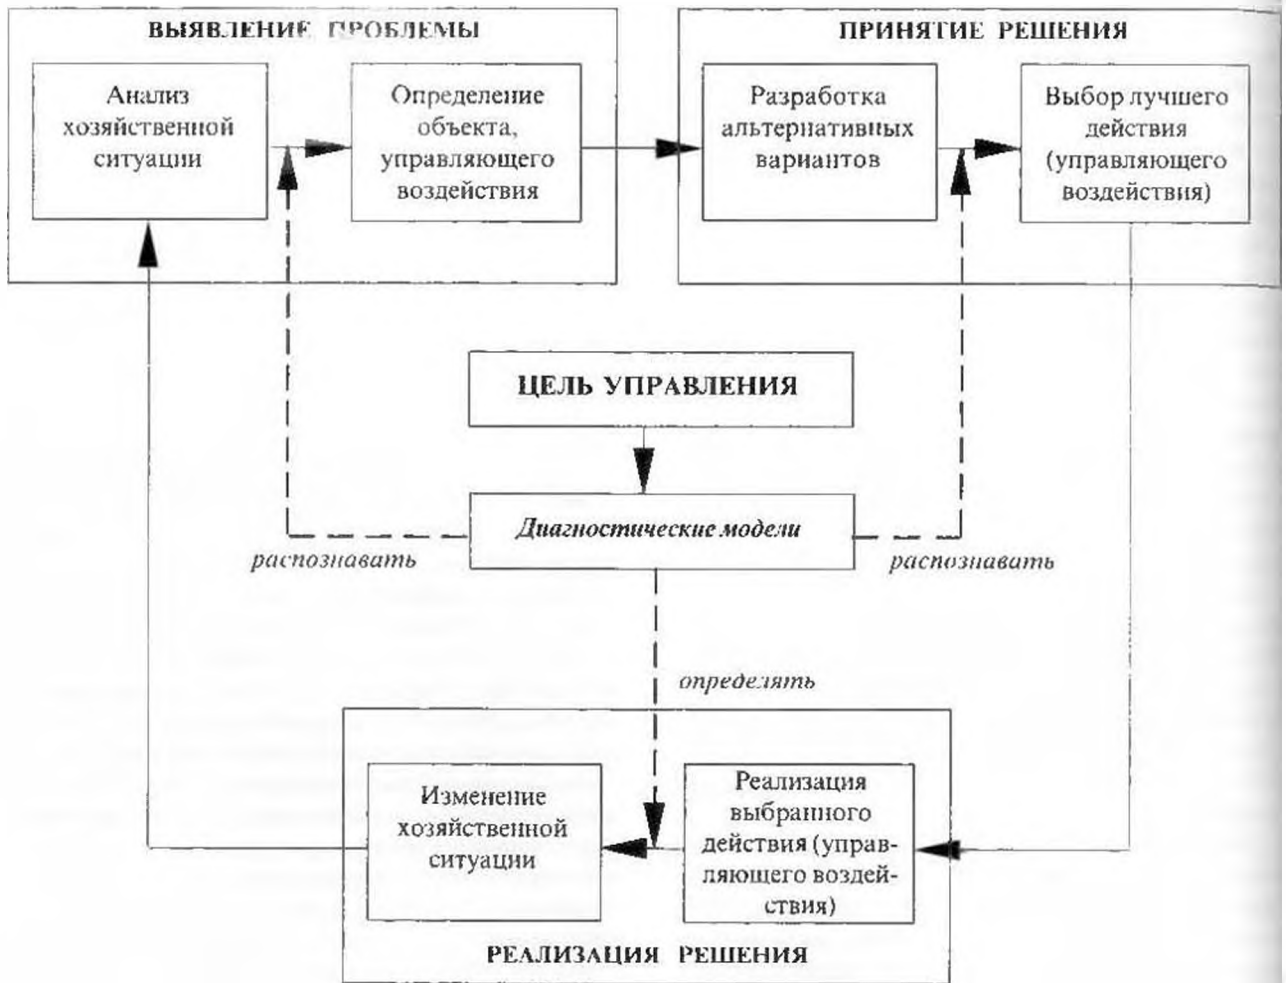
ВЫЯВЛЕНИЕ ПРОБЛЕМЫ

Анализ хозяйственной ситуации

Определение объекта, управляющего воздействия

ПРИНЯТИЕ РЕШЕНИЯ

Разработка альтернативных вариантов

Выбор лучшего действия (управляющего воздействия)

ЦЕЛЬ УПРАВЛЕНИЯ

Диагностические модели

распознавать

распознавать

определять

Изменение хозяйственной ситуации

Реализация выбранного действия (управляющего воздействия)

РЕАЛИЗАЦИЯ РЕШЕНИЯ